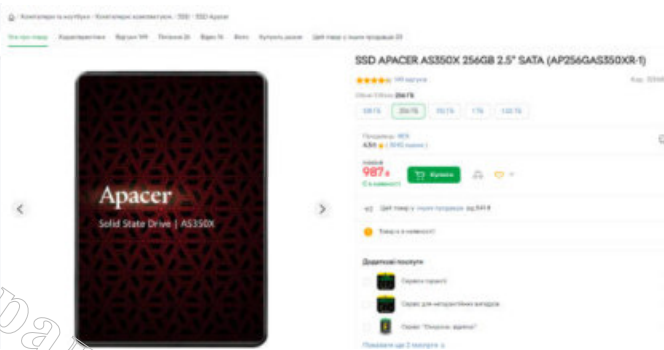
Комп'ютери та ноутбуки / Комплектуючі / SSD / SSD Apacer

Усе про товар Характеристики Відгуки Питання Відео Фото Купують разом

Apacer
Solid State Drive | AS350X

SSD APACER AS350X 256GB 2.5" SATA (AP256GAS350XR-1)

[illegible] відгуків

Об'єм 256 ГБ

128 ГБ 256 ГБ 512 ГБ 1 ТБ 2 ТБ

987₴

Купити

Є в наявності

Додаткові послуги

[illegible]
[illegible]
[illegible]

Показати ще 2 послуги